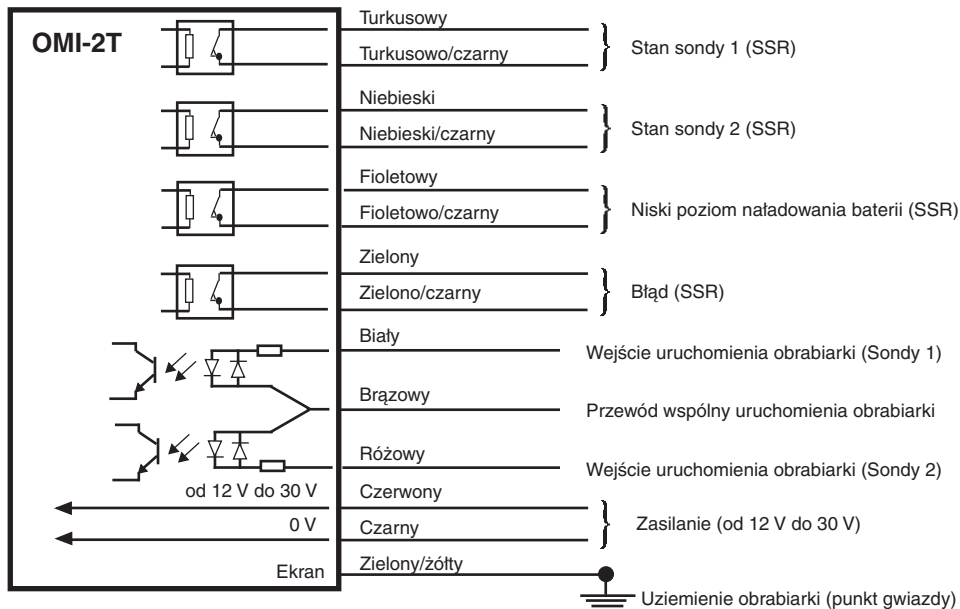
OMI-2T

Turkusowy

Turkusowo/czarny

Stan sondy 1 (SSR)

Niebieski

Niebieski/czarny

Stan sondy 2 (SSR)

Fioletowy

Fioletowo/czarny

Niski poziom naładowania baterii (SSR)

Zielony

Zielono/czarny

Błąd (SSR)

Biały

Wejście uruchomienia obrabiarki (Sondy 1)

Brązowy

Przewód wspólny uruchomienia obrabiarki

Różowy

Wejście uruchomienia obrabiarki (Sondy 2)

od 12 V do 30 V

Czerwony

0 V

Czarny

Zasilanie (od 12 V do 30 V)

Ekran

Zielony/żółty

Uziemienie obrabiarki (punkt gwiazdy)